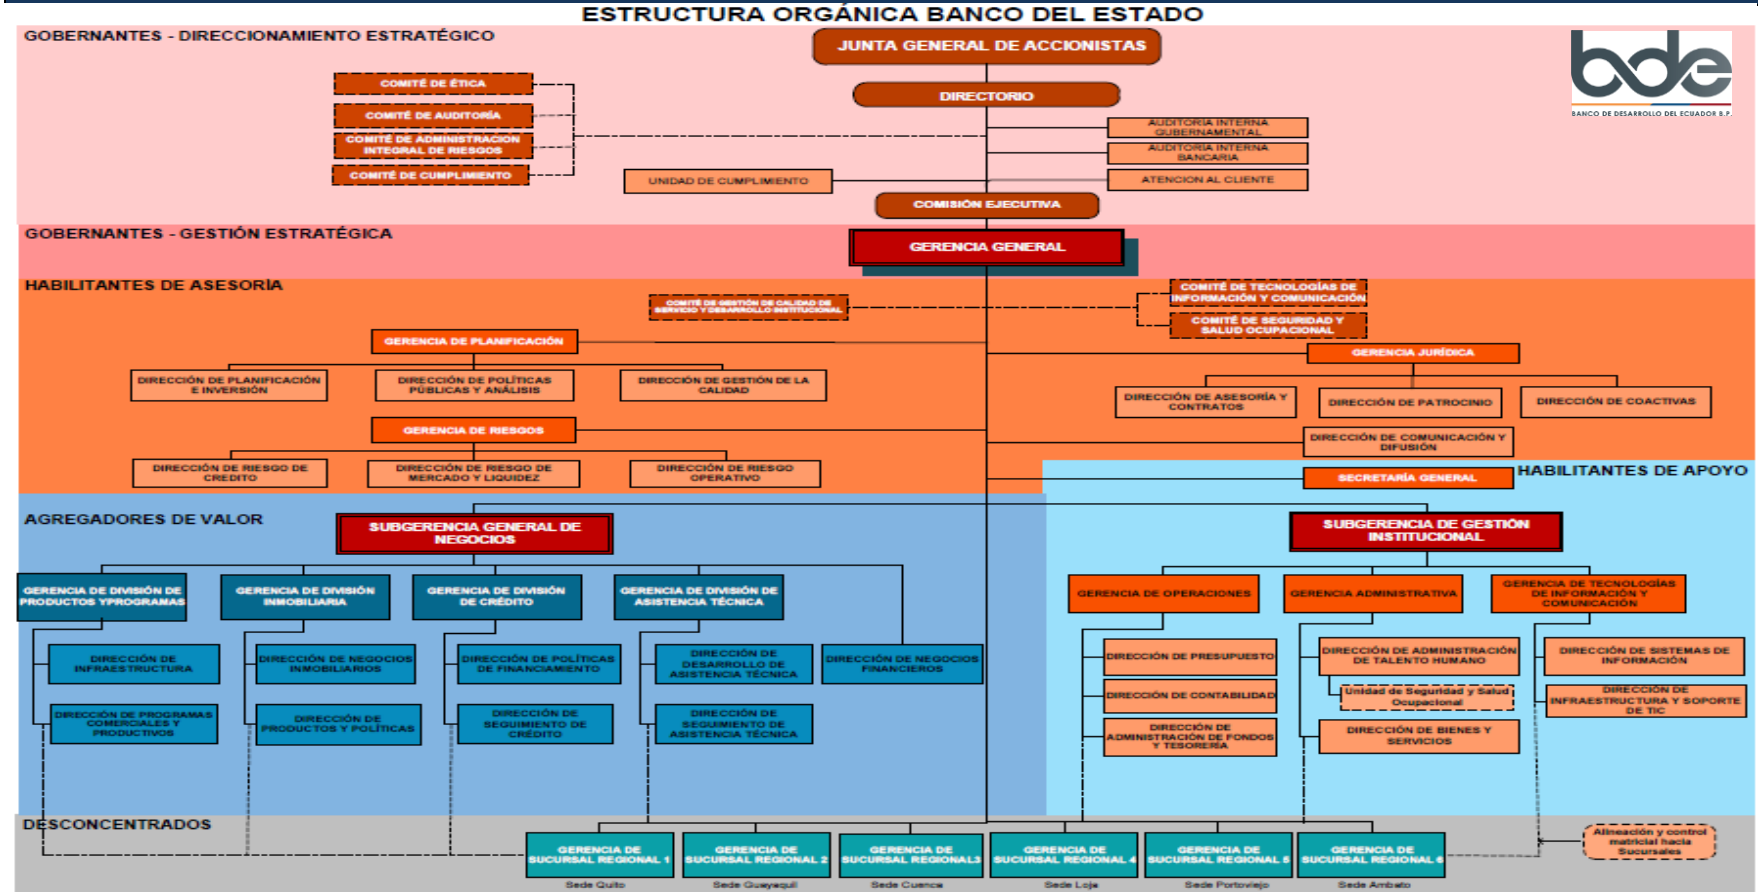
ESTRUCTURA ORGÁNICA BANCO DEL ESTADO

GOBERNANTES - DIRECCIONAMIENTO ESTRATÉGICO

JUNTA GENERAL DE ACCIONISTAS

bde
BANCO DE DESARROLLO DEL ECUADOR B.P.

COMITÉ DE ÉTICA
COMITÉ DE AUDITORÍA
COMITÉ DE ADMINISTRACIÓN INTEGRAL DE RIESGOS
COMITÉ DE CUMPLIMIENTO

DIRECTORIO

AUDITORIA INTERNA GUBERNAMENTAL
AUDITORIA INTERNA BANCARIA
ATENCION AL CLIENTE
UNIDAD DE CUMPLIMIENTO

COMISIÓN EJECUTIVA

GOBERNANTES - GESTIÓN ESTRATÉGICA

GERENCIA GENERAL

HABILITANTES DE ASESORÍA

COMITÉ DE GESTIÓN DE CALIDAD DE SERVICIO Y DESARROLLO INSTITUCIONAL
COMITÉ DE TECNOLOGÍAS DE INFORMACIÓN Y COMUNICACIÓN
COMITÉ DE SEGURIDAD Y SALUD OCUPACIONAL

GERENCIA DE PLANIFICACIÓN
DIRECCIÓN DE PLANIFICACIÓN E INVERSIÓN
DIRECCIÓN DE POLÍTICAS PÚBLICAS Y ANÁLISIS
DIRECCIÓN DE GESTIÓN DE LA CALIDAD

GERENCIA JURÍDICA
DIRECCIÓN DE ASESORÍA Y CONTRATOS
DIRECCIÓN DE PATROCINIO
DIRECCIÓN DE COACTIVAS
DIRECCIÓN DE COMUNICACIÓN Y DIFUSIÓN

GERENCIA DE RIESGOS
DIRECCIÓN DE RIESGO DE CRÉDITO
DIRECCIÓN DE RIESGO DE MERCADO Y LIQUIDEZ
DIRECCIÓN DE RIESGO OPERATIVO

HABILITANTES DE APOYO
SECRETARÍA GENERAL

AGREGADORES DE VALOR

SUBGERENCIA GENERAL DE NEGOCIOS
SUBGERENCIA DE GESTIÓN INSTITUCIONAL

GERENCIA DE DIVISIÓN DE PRODUCTOS YPROGRAMAS
GERENCIA DE DIVISIÓN INMOBILIARIA
GERENCIA DE DIVISIÓN DE CRÉDITO
GERENCIA DE DIVISIÓN DE ASISTENCIA TÉCNICA

DIRECCIÓN DE INFRAESTRUCTURA
DIRECCIÓN DE PROGRAMAS COMERCIALES Y PRODUCTIVOS
DIRECCIÓN DE NEGOCIOS INMOBILIARIOS
DIRECCIÓN DE PRODUCTOS Y POLÍTICAS
DIRECCIÓN DE POLÍTICAS DE FINANCIAMIENTO
DIRECCIÓN DE SEGUIMIENTO DE CRÉDITO
DIRECCIÓN DE DESARROLLO DE ASISTENCIA TÉCNICA
DIRECCIÓN DE SEGUIMIENTO DE ASISTENCIA TÉCNICA
DIRECCIÓN DE NEGOCIOS FINANCIEROS

GERENCIA DE OPERACIONES
GERENCIA ADMINISTRATIVA
GERENCIA DE TECNOLOGÍAS DE INFORMACIÓN Y COMUNICACIÓN

DIRECCIÓN DE PRESUPUESTO
DIRECCIÓN DE CONTABILIDAD
DIRECCIÓN DE ADMINISTRACIÓN DE FONDOS Y TESORERÍA
DIRECCIÓN DE ADMINISTRACIÓN DE TALENTO HUMANO
Unidad de Seguridad y Salud Ocupacional
DIRECCIÓN DE BIENES Y SERVICIOS
DIRECCIÓN DE SISTEMAS DE INFORMACIÓN
DIRECCIÓN DE INFRAESTRUCTURA Y SOPORTE DE TIC

DESCONCENTRADOS

GERENCIA DE SUCURSAL REGIONAL 1
Sede Quito
GERENCIA DE SUCURSAL REGIONAL 2
Sede Guayaquil
GERENCIA DE SUCURSAL REGIONAL3
Sede Cuenca
GERENCIA DE SUCURSAL REGIONAL 4
Sede Loja
GERENCIA DE SUCURSAL REGIONAL 5
Sede Portoviejo
GERENCIA DE SUCURSAL REGIONAL 6
Sede Ambato

Alineación y control matricial hacia Sucursales